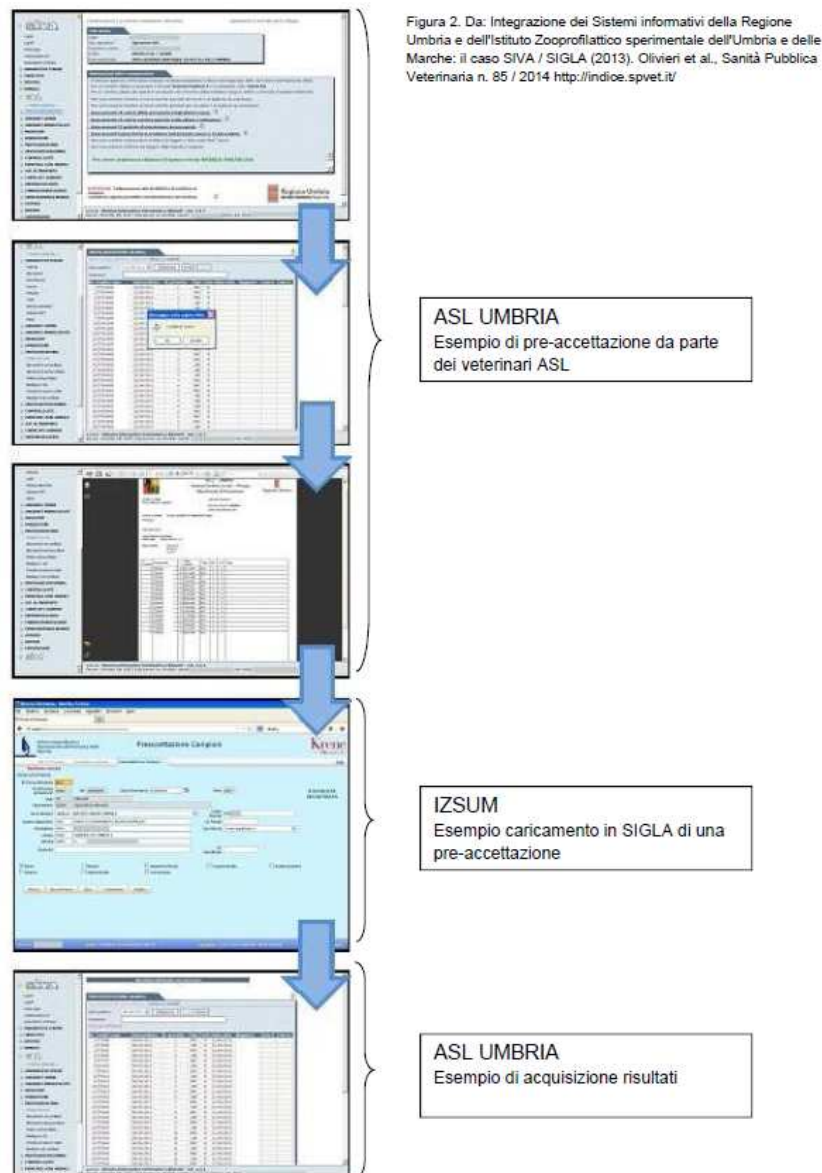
Figura 2. Da: Integrazione dei Sistemi informativi della Regione Umbria e dell'Istituto Zooprofilattico sperimentale dell'Umbria e delle Marche: il caso SIVA / SIGLA (2013). Olivieri et al., Sanità Pubblica Veterinaria n. 85 / 2014 http://indice.spvet.it/

ASL UMBRIA
Esempio di pre-accettazione da parte dei veterinari ASL

Preaccettazione Campioni

IZSUM
Esempio caricamento in SIGLA di una pre-accettazione

ASL UMBRIA
Esempio di acquisizione risultati